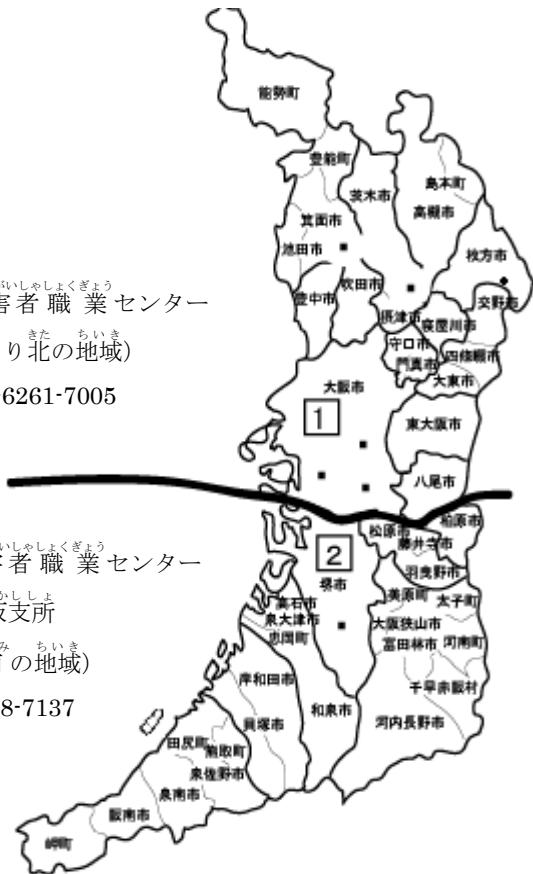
能勢町
豊能町
茨木市
島本町
高槻市
箕面市
池田市
吹田市
枚方市
豊中市
交野市
摂津市
寝屋川市
守口市
門真市
四條畷市
大東市
大阪市
1
東大阪市
八尾市

害者職業センター
り北の地域)
6261-7005

害者職業センター
支所
の地域)
8-7137

2
松原市
柏原市
藤井寺市
羽曳野市
堺市
美原町
太子町
高石市
泉大津市
忠岡町
大阪狭山市
富田林市
河南町
千早赤阪村
岸和田市
和泉市
河内長野市
貝塚市
田尻町
熊取町
泉佐野市
泉南市
阪南市
岬町